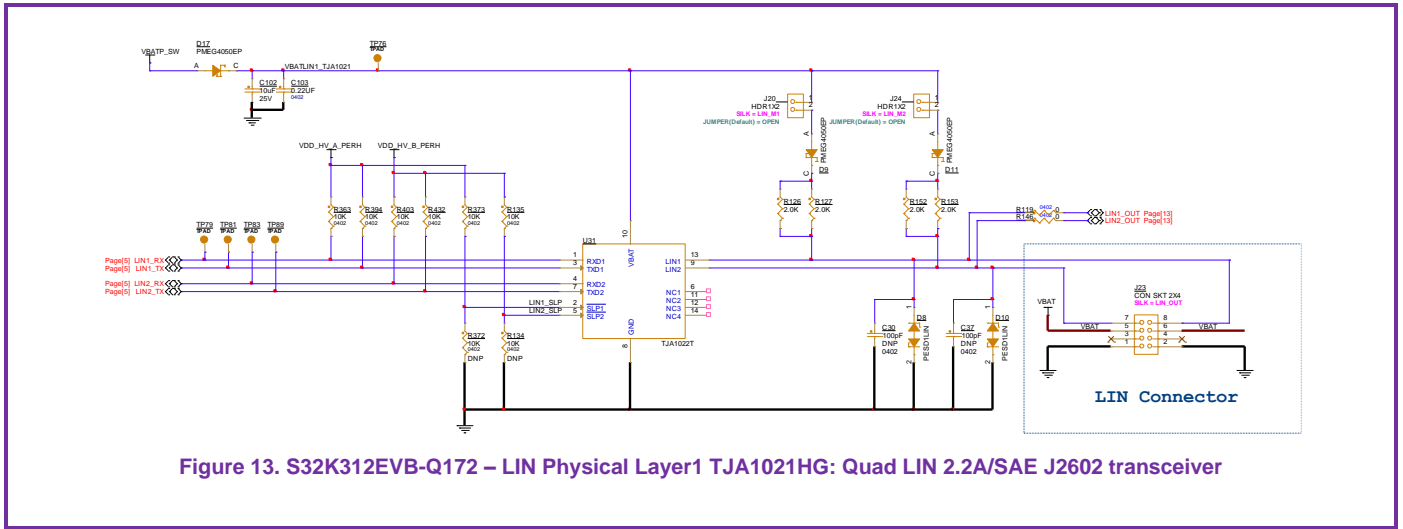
VBATP_SW
D17
PMEG4050EP
A C
VBATLIN1_TJA1021
TP76
TPAD
C102
10uF
25V
C103
0.22UF
0402
VDD_HV_A_PERH
VDD_HV_B_PERH
R363
10K
0402
R394
10K
0402
R403
10K
0402
R432
10K
0402
R373
10K
0402
R135
10K
0402
TP79
TPAD
TP81
TPAD
TP83
TPAD
TP89
TPAD
Page[5] LIN1_RX
Page[5] LIN1_TX
Page[5] LIN2_RX
Page[5] LIN2_TX
LIN1_SLP
LIN2_SLP
U31
1 RXD1
3 TXD1
4 RXD2
7 TXD2
2 SLP1
5 SLP2
10
VBAT
GND
8
13 LIN1
9 LIN2
6 NC1
11 NC2
12 NC3
14 NC4
TJA1022T
R372
10K
0402
DNP
R134
10K
0402
DNP
J20
HDR1X2
SILK = LIN_M1
JUMPER(Default) = OPEN
1
2
A
PMEG4050EP
C
D9
R126
2.0K
R127
2.0K
J24
HDR1X2
SILK = LIN_M2
JUMPER(Default) = OPEN
1
2
A
PMEG4050EP
C
D11
R152
2.0K
R153
2.0K
R119 0402 0
R146 0402 0
LIN1_OUT Page[13]
LIN2_OUT Page[13]
C30
100pF
DNP
0402
D8
PESD1LIN
1
2
C37
100pF
DNP
0402
D10
PESD1LIN
1
2
VBAT
J23
CON SKT 2X4
SILK = LIN_OUT
VBAT
7 8
5 6
3 4
1 2
VBAT
LIN Connector

Figure 13. S32K312EVB-Q172 – LIN Physical Layer1 TJA1021HG: Quad LIN 2.2A/SAE J2602 transceiver